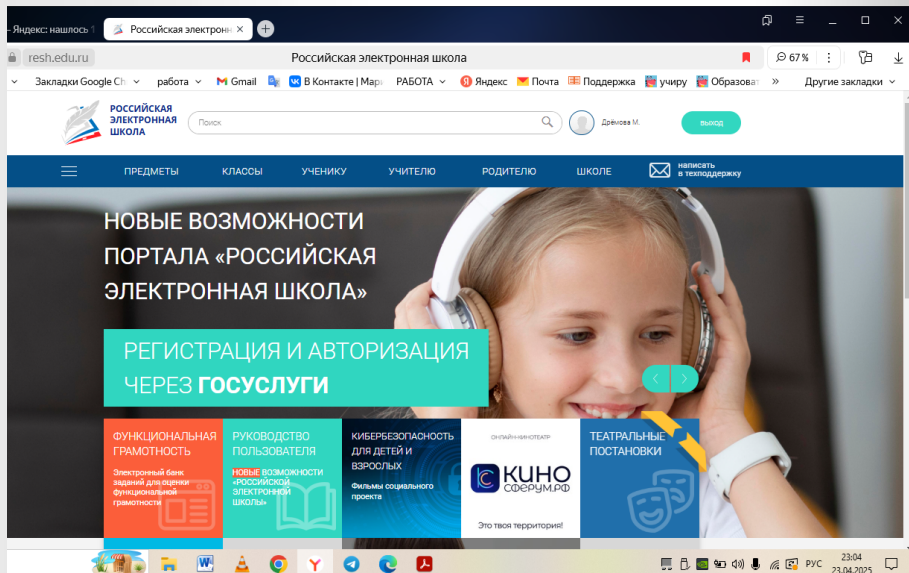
- Яндекс: нашлось 1 | Российская электронная | +

resh.edu.ru | Российская электронная школа | 67 %

Закладки Google Ch | работа | Gmail | В Контакте | Мар | РАБОТА | Яндекс | Почта | Поддержка | учиру | Образоват | » | Другие закладки

РОССИЙСКАЯ ЭЛЕКТРОННАЯ ШКОЛА

Поиск

Дрёмова М.

выход

ПРЕДМЕТЫ | КЛАССЫ | УЧЕНИКУ | УЧИТЕЛЮ | РОДИТЕЛЮ | ШКОЛЕ | написать в техподдержку

НОВЫЕ ВОЗМОЖНОСТИ ПОРТАЛА «РОССИЙСКАЯ ЭЛЕКТРОННАЯ ШКОЛА»

РЕГИСТРАЦИЯ И АВТОРИЗАЦИЯ ЧЕРЕЗ ГОСУСЛУГИ

ФУНКЦИОНАЛЬНАЯ ГРАМОТНОСТЬ
Электронный банк заданий для оценки функциональной грамотности

РУКОВОДСТВО ПОЛЬЗОВАТЕЛЯ
НОВЫЕ ВОЗМОЖНОСТИ «РОССИЙСКОЙ ЭЛЕКТРОННОЙ ШКОЛЫ»

КИБЕРБЕЗОПАСНОСТЬ ДЛЯ ДЕТЕЙ И ВЗРОСЛЫХ
Фильмы социального проекта

ОНЛАЙН-КИНОТЕАТР
КИНО СФЕРУМ.РФ
Это твоя территория!

ТЕАТРАЛЬНЫЕ ПОСТАНОВКИ

РУС 23:04 23.04.2025